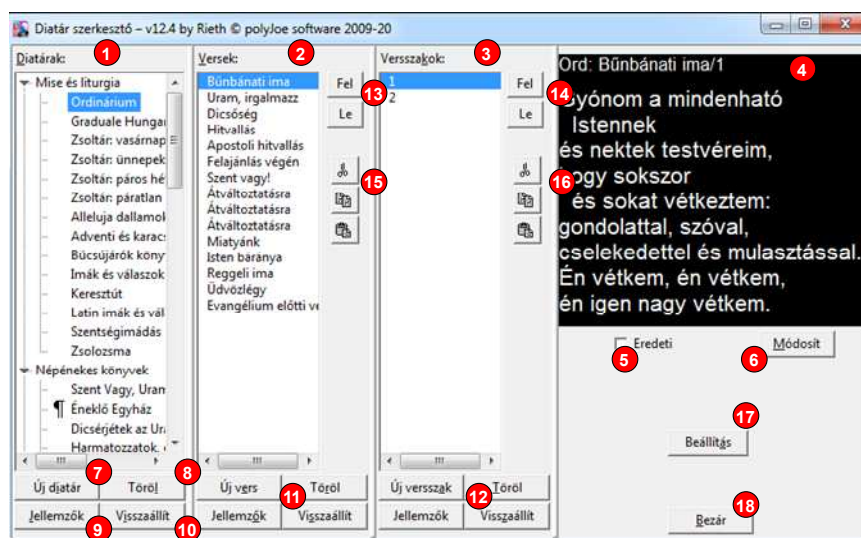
Diatár szerkesztő – v12.4 by Rieth © polyJoe software 2009-20

Diatárak: 1
Mise és liturgia
Ordinárium
Graduale Hungar
Zsoltár: vasárnap
Zsoltár: ünnepek
Zsoltár: páros hé
Zsoltár: páratlan
Alleluja dallamok
Adventi és karác
Búcsújárók köny
Imák és válaszok
Keresztút
Latin imák és vál
Szentségimádás
Zsolozsma
Népénekes könyvek
Szent Vagy, Uram
Éneklő Egyház
Dicsérjétek az Ur
Harmatozzatok,

Új diatár 7 Töröl 8
Jellemzők 9 Visszaállít 10

Versek: 2
Bűnbánati ima
Uram, irgalmazz
Dicsőség
Hitvallás
Apostoli hitvallás
Felajánlás végén
Szent vagy!
Átváltoztatásra
Átváltoztatásra
Átváltoztatásra
Miatyánk
Isten báránya
Reggeli ima
Üdvözlégy
Evangélium előtti ve

Fel 13
Le
15

Új vers 11 Töröl
Jellemzők Visszaállít

Versszakok: 3
1
2

Fel 14
Le
16

Új versszak 12 Töröl
Jellemzők Visszaállít

Ord: Bűnbánati ima/1 4
Gyónom a mindenható Istennek
és nektek testvéreim,
hogy sokszor
és sokat vétkeztem:
gondolattal, szóval,
cselekedettel és mulasztással.
Én vétkem, én vétkem,
én igen nagy vétkem.

Eredeti 5
6 Módosít
17
Beállítás
18
Bezár